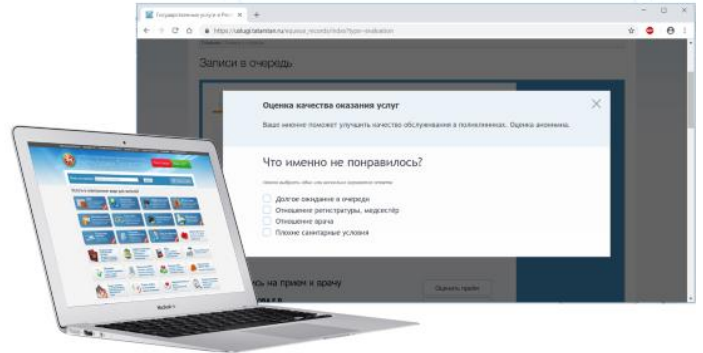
Государственные услуги в Рес

https://uslugi.tatarstan.ru/equeue_records/index?type=evaluation

Записи в очередь

Оценка качества оказания услуг

Ваше мнение поможет улучшить качество обслуживания в поликлиниках. Оценка анонимна.

Что именно не понравилось?

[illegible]

Долгое ожидание в очереди
Отношение регистратуры, медсестёр
Отношение врача
Плохие санитарные условия

сь на прием к врачу

Оценить прием

MacBook Air